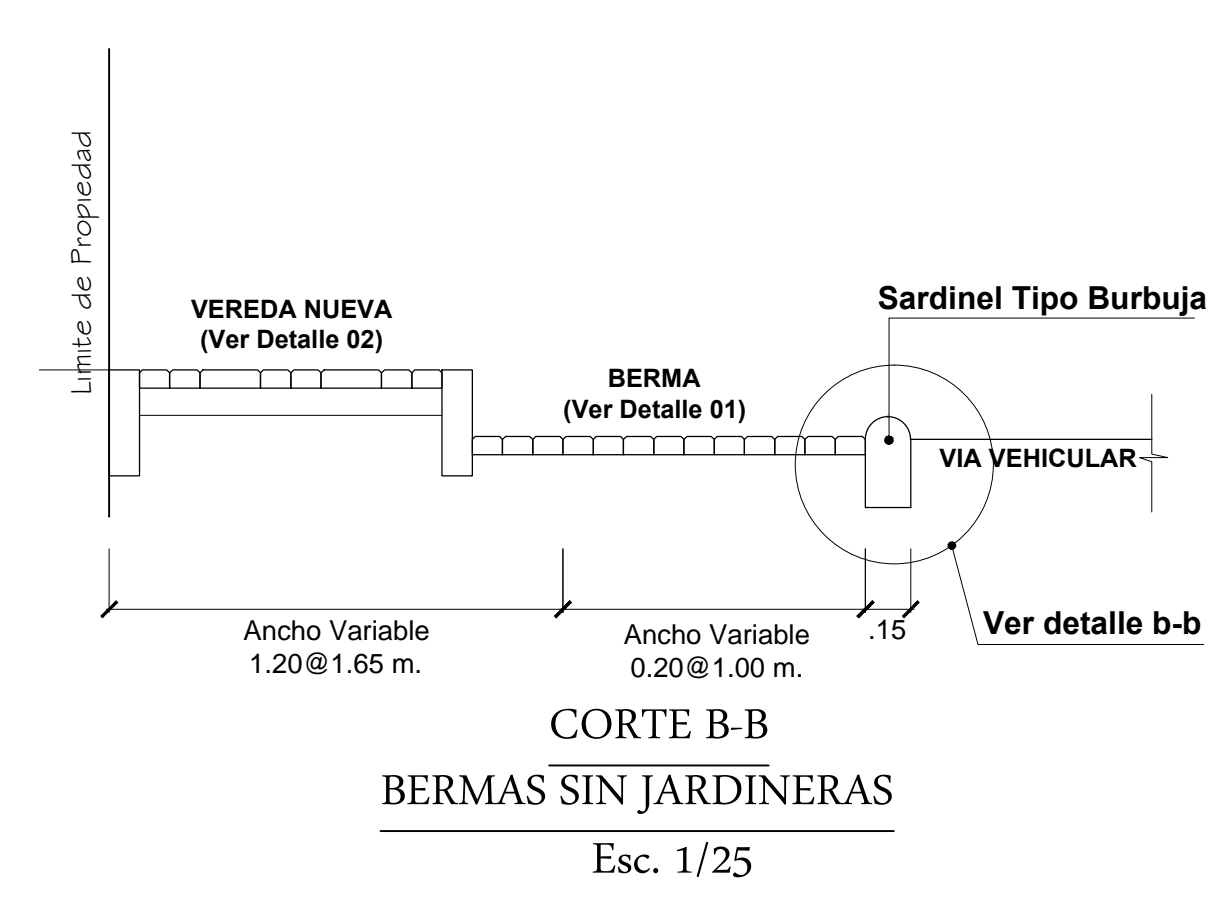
Limite de Propiedad

VEREDA NUEVA
(Ver Detalle 02)

BERMA
(Ver Detalle 01)

Sardinel Tipo Burbuja

VIA VEHICULAR

Ancho Variable
1.20@1.65 m.

Ancho Variable
0.20@1.00 m.

.15

Ver detalle b-b

CORTE B-B
BERMAS SIN JARDINERAS
Esc. 1/25